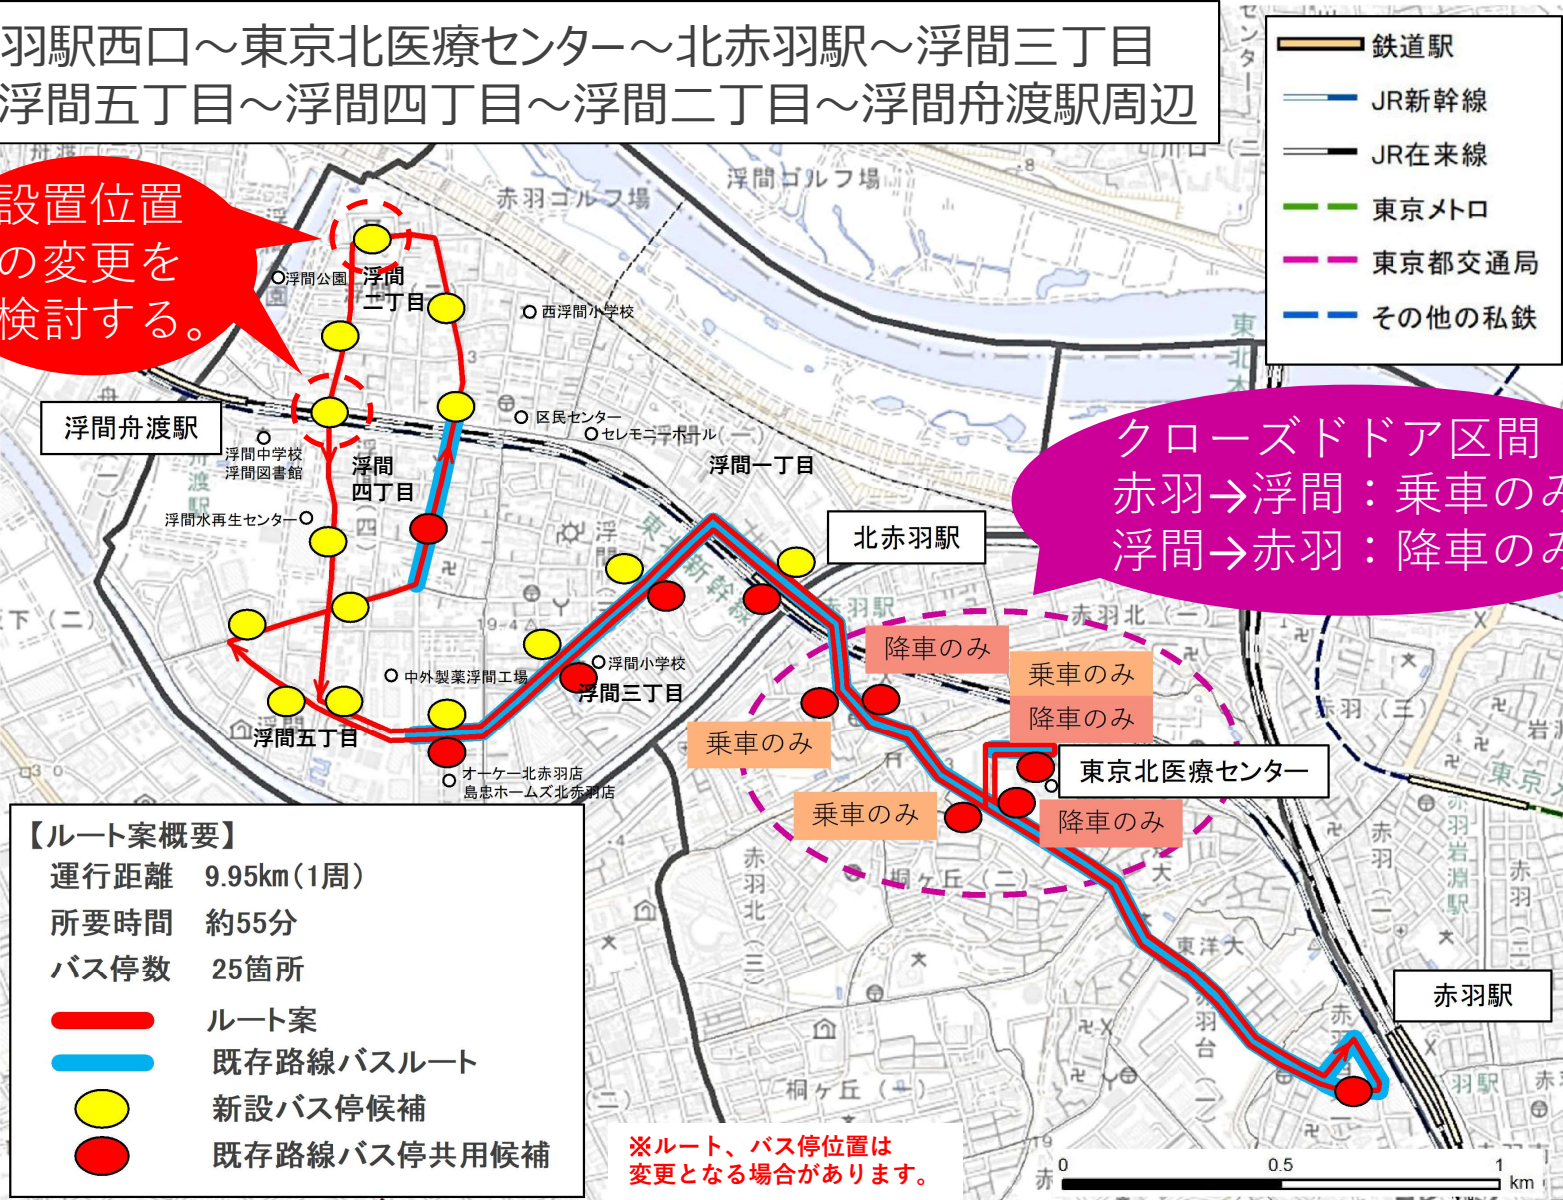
羽駅西口～東京北医療センター～北赤羽駅～浮間三丁目
浮間五丁目～浮間四丁目～浮間二丁目～浮間舟渡駅周辺

鉄道駅
JR新幹線
JR在来線
東京メトロ
東京都交通局
その他の私鉄

設置位置の変更を検討する。

赤羽ゴルフ場
浮間ゴルフ場
浮間公園
浮間二丁目
西浮間小学校
浮間舟渡駅
区民センター
セレモニーホール
浮間中学校
浮間図書館
浮間四丁目
浮間一丁目
浮間水再生センター
北赤羽駅
クローズドドア区間
赤羽→浮間：乗車のみ
浮間→赤羽：降車のみ
降車のみ
乗車のみ
降車のみ
乗車のみ
東京北医療センター
乗車のみ
降車のみ
浮間小学校
中外製薬浮間工場
浮間三丁目
浮間五丁目
オーケー北赤羽店
島忠ホームズ北赤羽店

【ルート案概要】
運行距離 9.95km（1周）
所要時間 約55分
バス停数 25箇所
ルート案
既存路線バスルート
新設バス停候補
既存路線バス停共用候補

※ルート、バス停位置は変更となる場合があります。

赤羽駅
0 0.5 1 km